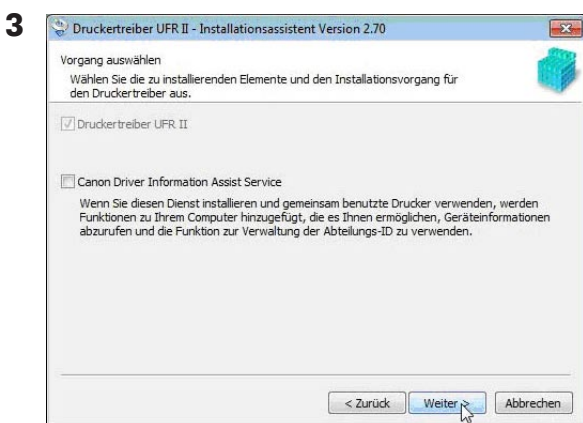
3

Druckertreiber UFR II - Installationsassistent Version 2.70

Vorgang auswählen

Wählen Sie die zu installierenden Elemente und den Installationsvorgang für den Druckertreiber aus.

Druckertreiber UFR II

Canon Driver Information Assist Service

Wenn Sie diesen Dienst installieren und gemeinsam benutzte Drucker verwenden, werden Funktionen zu Ihrem Computer hinzugefügt, die es Ihnen ermöglichen, Geräteinformationen abzurufen und die Funktion zur Verwaltung der Abteilungs-ID zu verwenden.

< Zurück | Weiter > | Abbrechen